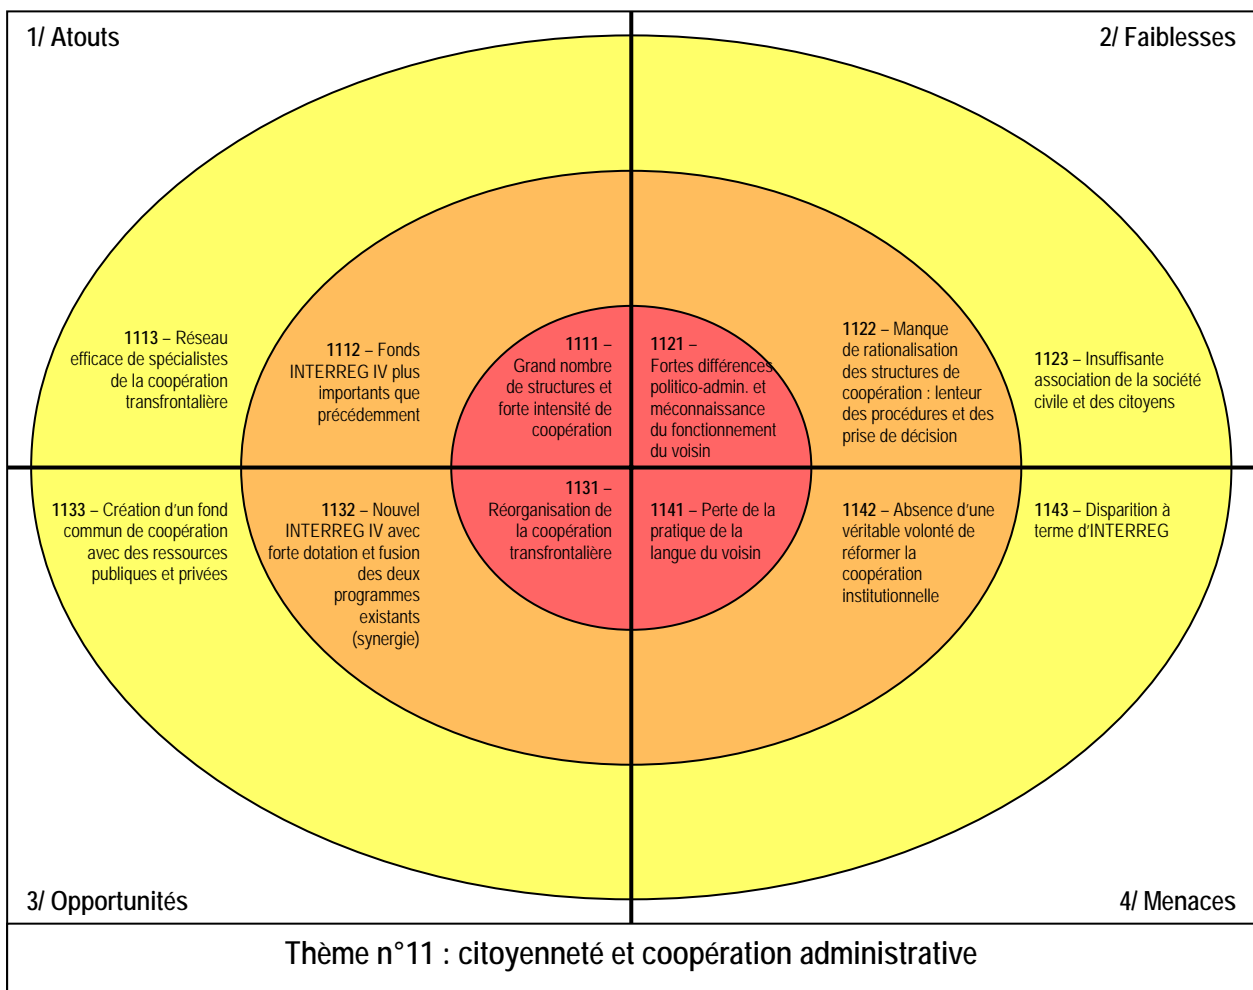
1/ Atouts

2/ Faiblesses

1113 – Réseau efficace de spécialistes de la coopération transfrontalière

1112 – Fonds INTERREG IV plus importants que précédemment

1111 – Grand nombre de structures et forte intensité de coopération

1121 – Fortes différences politico-admin. et méconnaissance du fonctionnement du voisin

1122 – Manque de rationalisation des structures de coopération : lenteur des procédures et des prise de décision

1123 – Insuffisante association de la société civile et des citoyens

1133 – Création d'un fond commun de coopération avec des ressources publiques et privées

1132 – Nouvel INTERREG IV avec forte dotation et fusion des deux programmes existants (synergie)

1131 – Réorganisation de la coopération transfrontalière

1141 – Perte de la pratique de la langue du voisin

1142 – Absence d'une véritable volonté de réformer la coopération institutionnelle

1143 – Disparition à terme d'INTERREG

3/ Opportunités

4/ Menaces

Thème n°11 : citoyenneté et coopération administrative